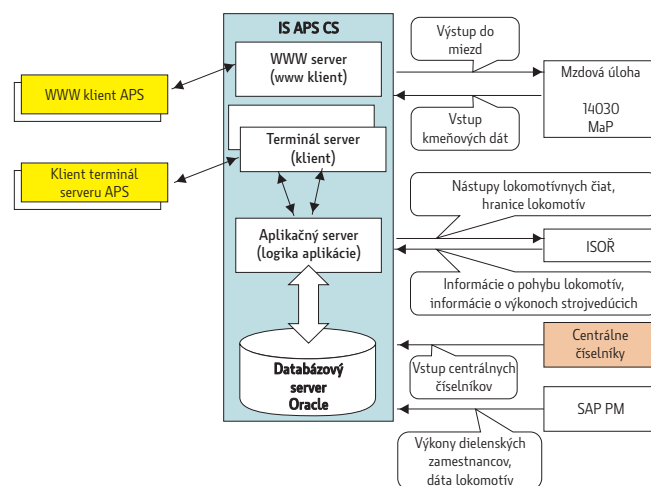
IS APS CS

WWW server (www klient)

Terminál server (klient)

Aplikačný server (logika aplikácie)

Databázový server Oracle

WWW klient APS

Klient terminál serveru APS

Výstup do miezd

Mzdová úloha

14030 MaP

Vstup kmeňových dát

Nástupy lokomotívnych čiat, hranice lokomotív

ISOŘ

Informácie o pohybu lokomotív, informácie o výkonoch strojvedúcich

Centrálne číselníky

Vstup centrálnych číselníkov

SAP PM

Výkony dielenských zamestnancov, dáta lokomotív